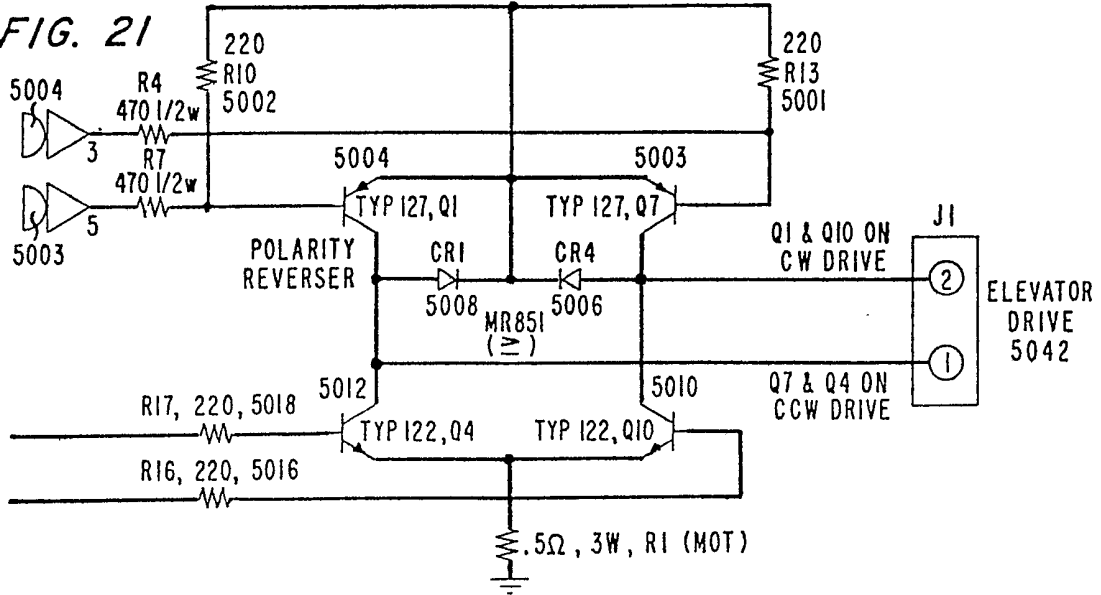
FIG. 21

220
R10
5002

220
R13
5001

5004
R4
470 1/2w
3

R7
470 1/2w
5
5003

5004
TYP 127, Q1

5003
TYP 127, Q7

J1

POLARITY REVERSER

CR1
5008

CR4
5006

MR851
(≥)

Q1 & Q10 ON
CW DRIVE

2

1

ELEVATOR DRIVE 5042

5012

5010

Q7 & Q4 ON
CCW DRIVE

R17, 220, 5018

TYP 122, Q4

TYP 122, Q10

R16, 220, 5016

.5Ω, 3W, R1 (MOT)